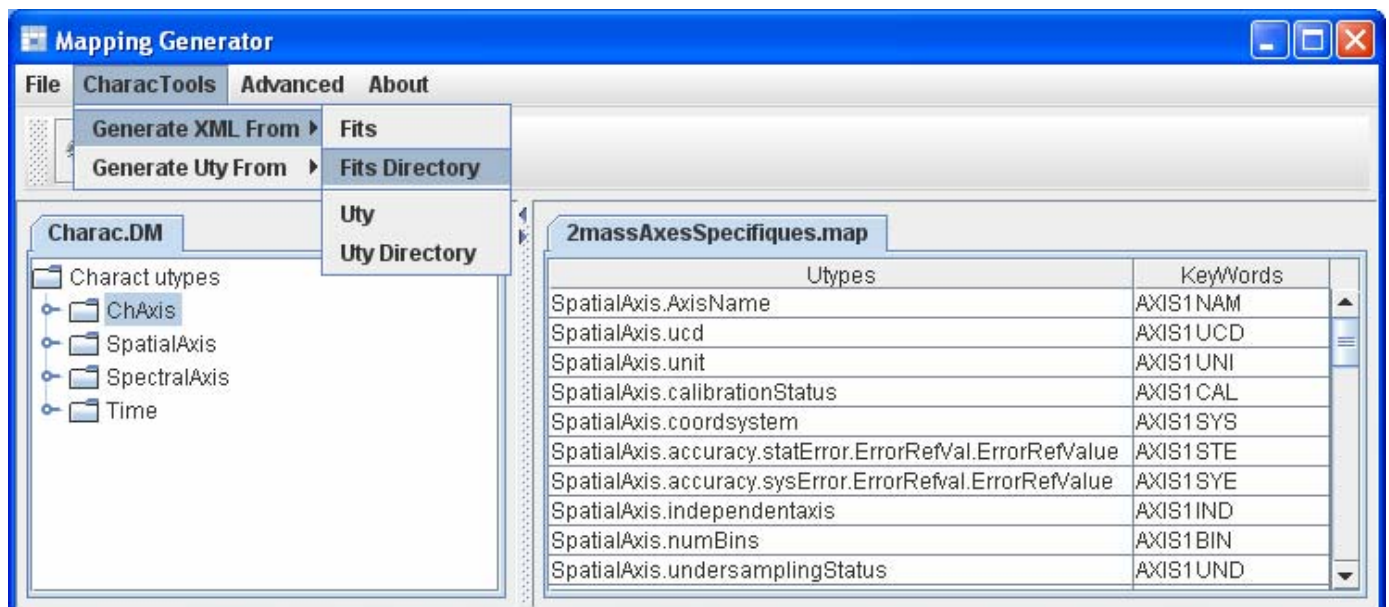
Mapping Generator

File CharacTools Advanced About

Generate XML From
Generate Uty From

Fits
Fits Directory
Uty
Uty Directory

Charac.DM

Charact utypes
ChAxis
SpatialAxis
SpectralAxis
Time

2massAxesSpecifiques.map

| Utypes | KeyWords |
|---|---|
| SpatialAxis.AxisName | AXIS1NAM |
| SpatialAxis.ucd | AXIS1UCD |
| SpatialAxis.unit | AXIS1UNI |
| SpatialAxis.calibrationStatus | AXIS1CAL |
| SpatialAxis.coordsystem | AXIS1SYS |
| SpatialAxis.accuracy.statError.ErrorRefVal.ErrorRefValue | AXIS1STE |
| SpatialAxis.accuracy.sysError.ErrorRefval.ErrorRefValue | AXIS1SYE |
| SpatialAxis.independentaxis | AXIS1IND |
| SpatialAxis.numBins | AXIS1BIN |
| SpatialAxis.undersamplingStatus | AXIS1UND |